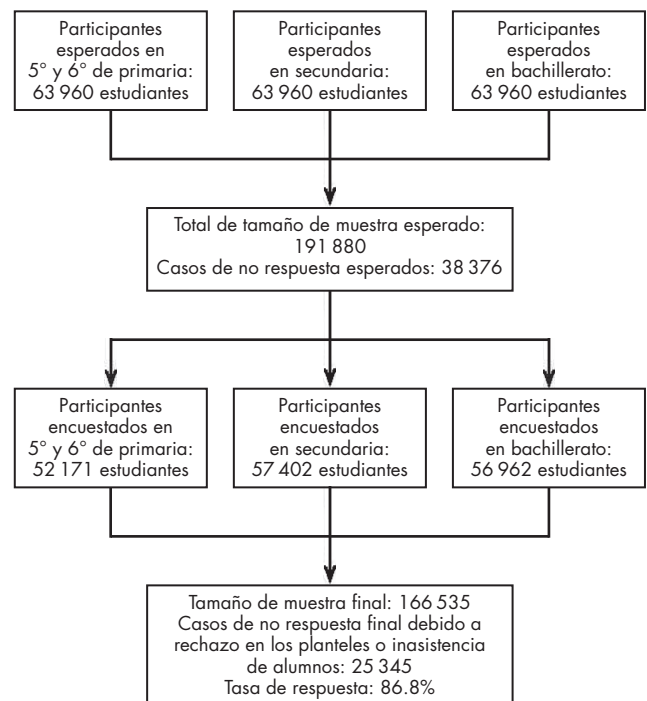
Participantes esperados en 5° y 6° de primaria: 63 960 estudiantes

Participantes esperados en secundaria: 63 960 estudiantes

Participantes esperados en bachillerato: 63 960 estudiantes

Total de tamaño de muestra esperado: 191 880
Casos de no respuesta esperados: 38 376

Participantes encuestados en 5° y 6° de primaria: 52 171 estudiantes

Participantes encuestados en secundaria: 57 402 estudiantes

Participantes encuestados en bachillerato: 56 962 estudiantes

Tamaño de muestra final: 166 535
Casos de no respuesta final debido a rechazo en los planteles o inasistencia de alumnos: 25 345
Tasa de respuesta: 86.8%